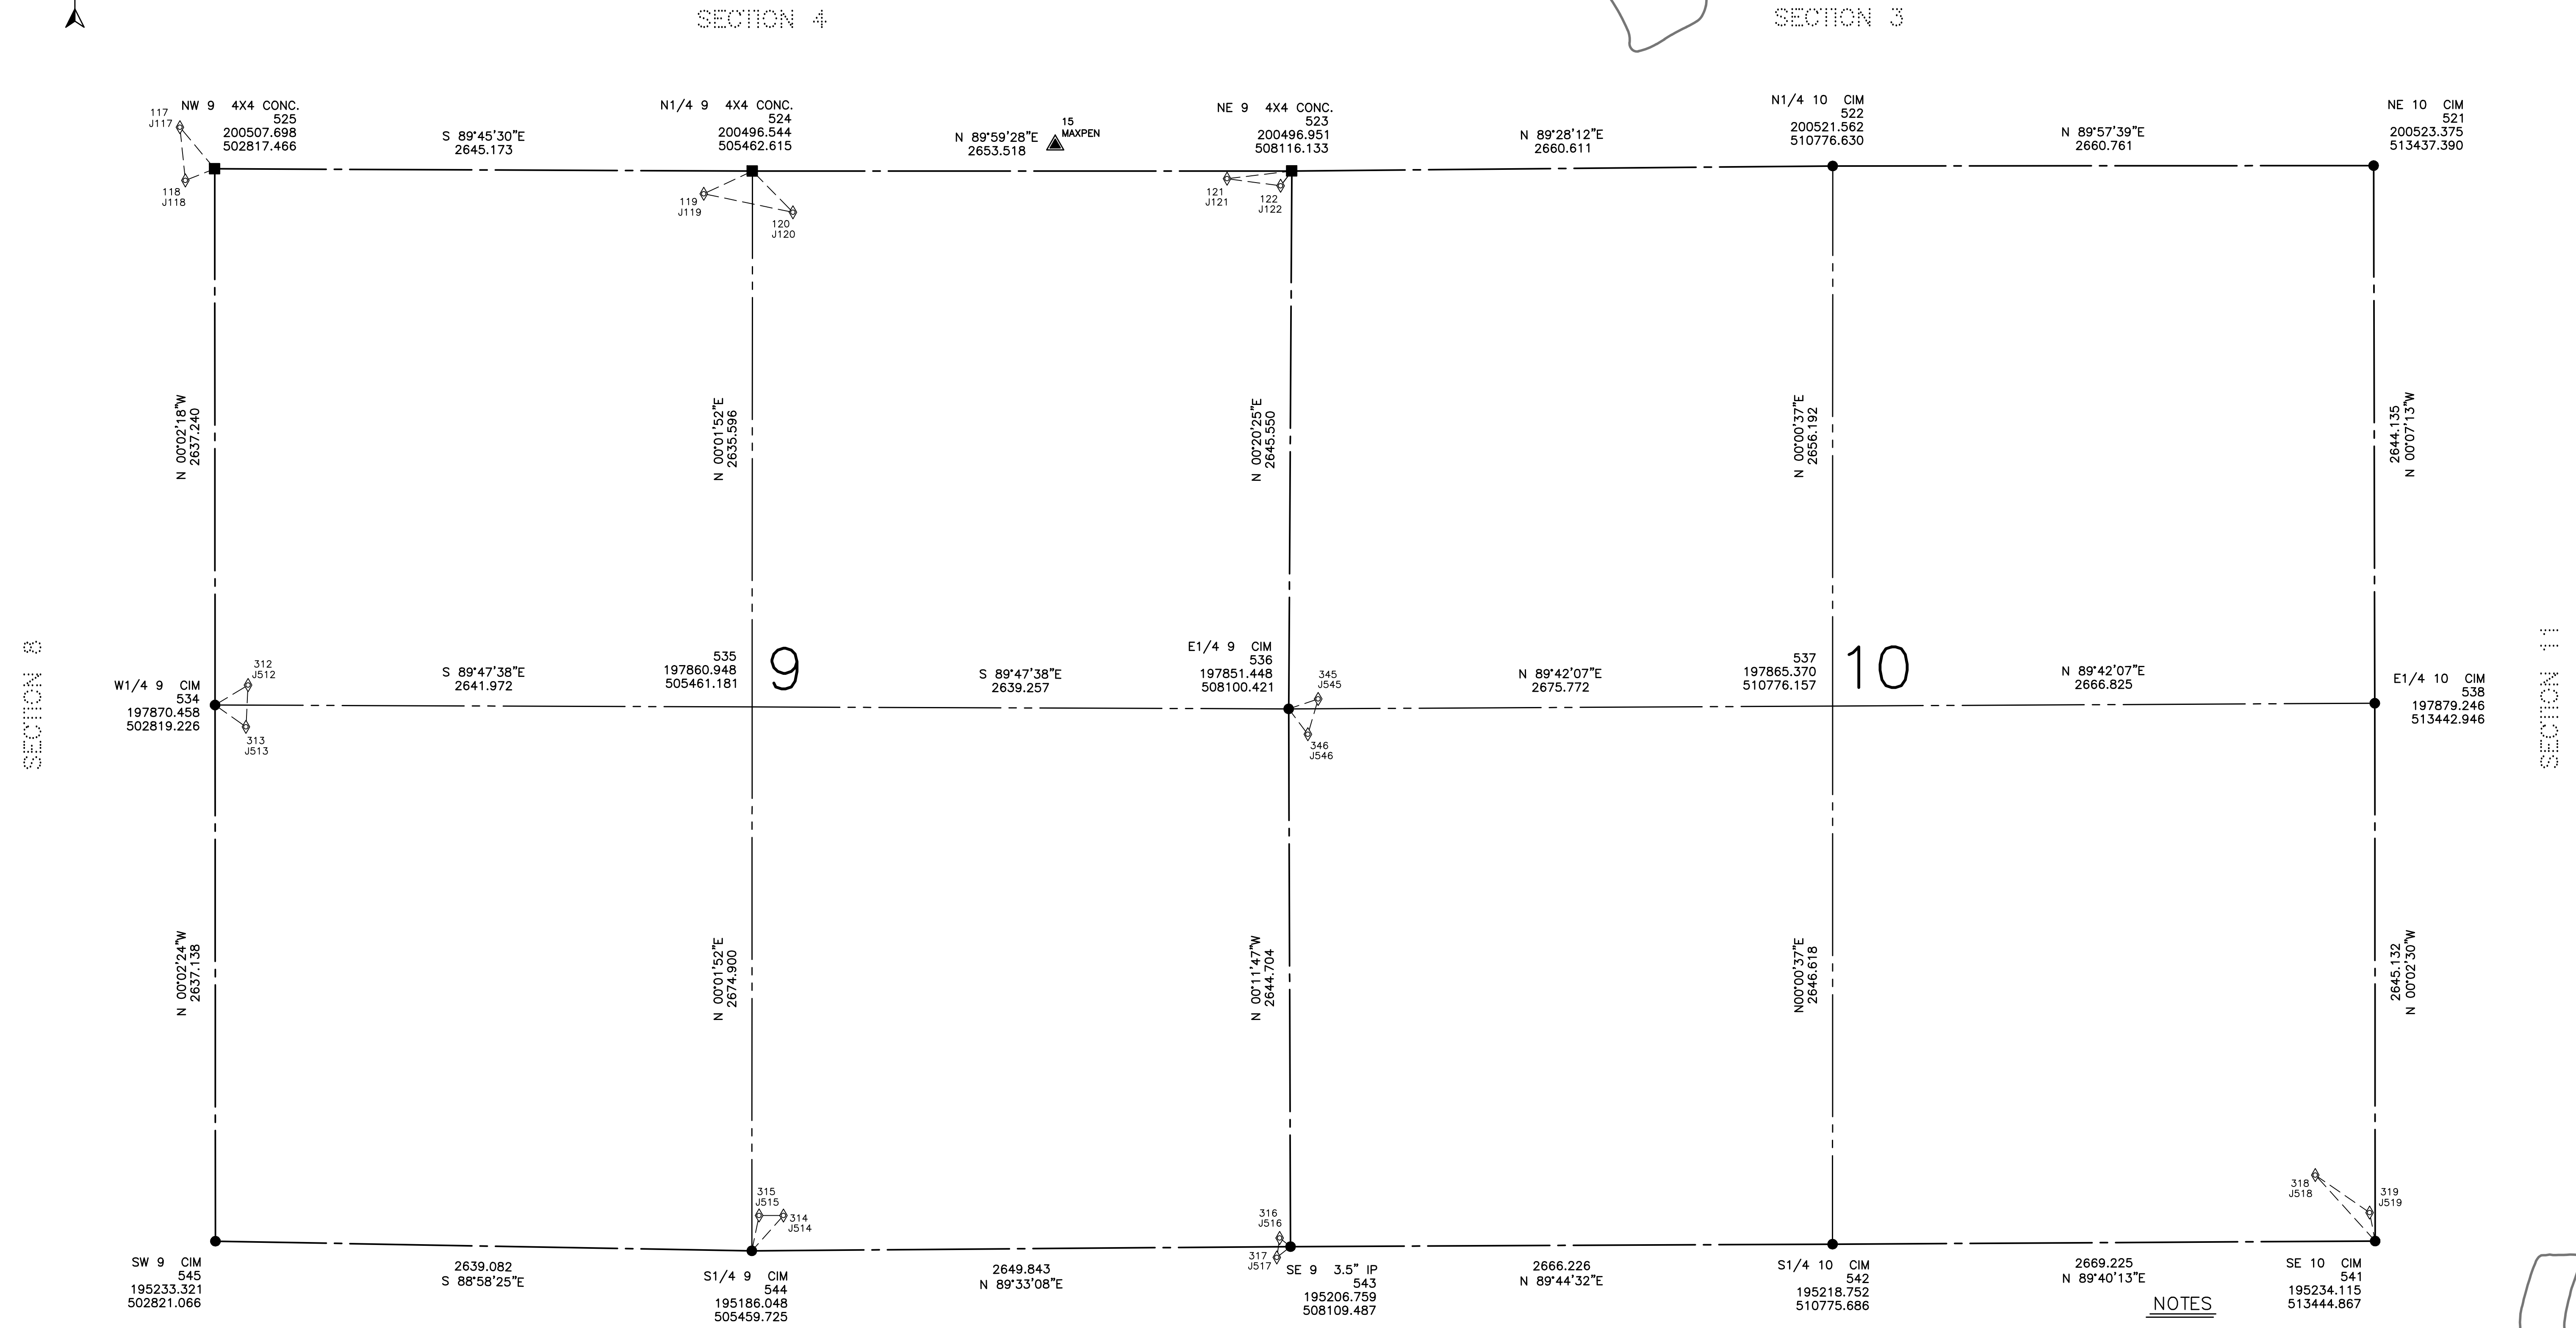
SECTION 4

SECTION 3

117
J117

NW 9 4X4 CONC.
525
200507.698
502817.466

S 89°45'30"E
2645.173

N1/4 9 4X4 CONC.
524
200496.544
505462.615

N 89°59'28"E
2653.518

15
MAXPEN

NE 9 4X4 CONC.
523
200496.951
508116.133

N 89°28'12"E
2660.611

N1/4 10 CIM
522
200521.562
510776.630

N 89°57'39"E
2660.761

NE 10 CIM
521
200523.375
513437.390

118
J118

119
J119

120
J120

121
J121

122
J122

N 00°02'18"W
2637.240

N 00°01'52"E
2635.596

N 00°20'25"E
2645.550

N 00°00'37"E
2656.192

2644.135
N 00°07'13"W

SECTION 8

312
J512

W1/4 9 CIM
534
197870.458
502819.226

313
J513

S 89°47'38"E
2641.972

535
197860.948
505461.181

9

S 89°47'38"E
2639.257

E1/4 9 CIM
536
197851.448
508100.421

345
J545

346
J546

N 89°42'07"E
2675.772

537
197865.370
510776.157

10

N 89°42'07"E
2666.825

E1/4 10 CIM
538
197879.246
513442.946

SECTION 11

N 00°02'24"W
2637.138

N 00°01'52"E
2674.900

N 00°11'47"W
2644.704

N00°00'37"E
2646.618

2645.132
N 00°02'30"W

315
J515

314
J514

316
J516

318
J518

319
J519

SW 9 CIM
545
195233.321
502821.066

2639.082
S 88°58'25"E

S1/4 9 CIM
544
195186.048
505459.725

2649.843
N 89°33'08"E

317
J517

SE 9 3.5" IP
543
195206.759
508109.487

2666.226
N 89°44'32"E

S1/4 10 CIM
542
195218.752
510775.686

2669.225
N 89°40'13"E

NOTES

SE 10 CIM
541
195234.115
513444.867